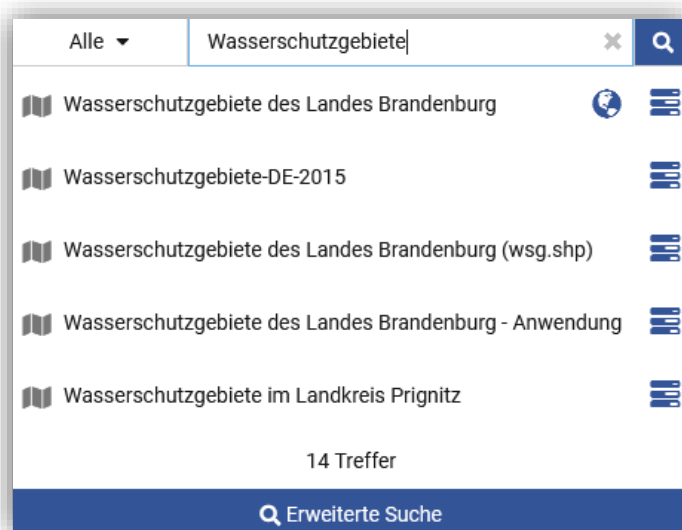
Alle

Wasserschutzgebiete

Wasserschutzgebiete des Landes Brandenburg

Wasserschutzgebiete-DE-2015

Wasserschutzgebiete des Landes Brandenburg (wsg.shp)

Wasserschutzgebiete des Landes Brandenburg - Anwendung

Wasserschutzgebiete im Landkreis Prignitz

14 Treffer

Erweiterte Suche